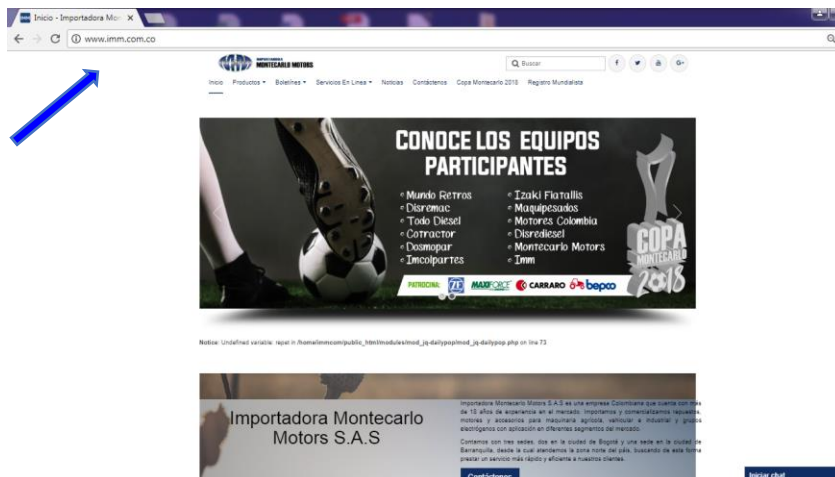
Inicio - Importadora Mon ×

www.imm.com.co

IMM MONTECARLO MOTORS

Buscar

Inicio Productos Boletines Servicios En Línea Noticias Contáctenos Copa Montecarlo 2018 Registro Mundialista

CONOCE LOS EQUIPOS PARTICIPANTES

Mundo Retros
Disremac
Todo Diesel
Cotractor
Dosmopar
Imcolpartes
Izaki Fiatallis
Maquipesados
Motores Colombia
Disrediesel
Montecarlo Motors
Imm

PATROCINA: ZF MAXXFORCE CARRARO bepco

COPA MONTECARLO 2018

Notice: Undefined variable: repet in /home/immcom/public_html/modules/mod_jq-dailypop/mod_jq-dailypop.php on line 73

Importadora Montecarlo Motors S.A.S

Importadora Montecarlo Motors S.A.S es una empresa Colombiana que cuenta con más de 15 años de experiencia en el mercado. Importamos y comercializamos repuestos, motores y accesorios para maquinaria agrícola, vehicular e industrial y grupos electrógenos con aplicación en diferentes segmentos del mercado.

Contamos con tres sedes, dos en la ciudad de Bogotá y una sede en la ciudad de Barranquilla, desde la cual atendemos la zona norte del país, buscando de esta forma prestar un servicio más rápido y eficiente a nuestros clientes.

Contáctenos

Iniciar chat